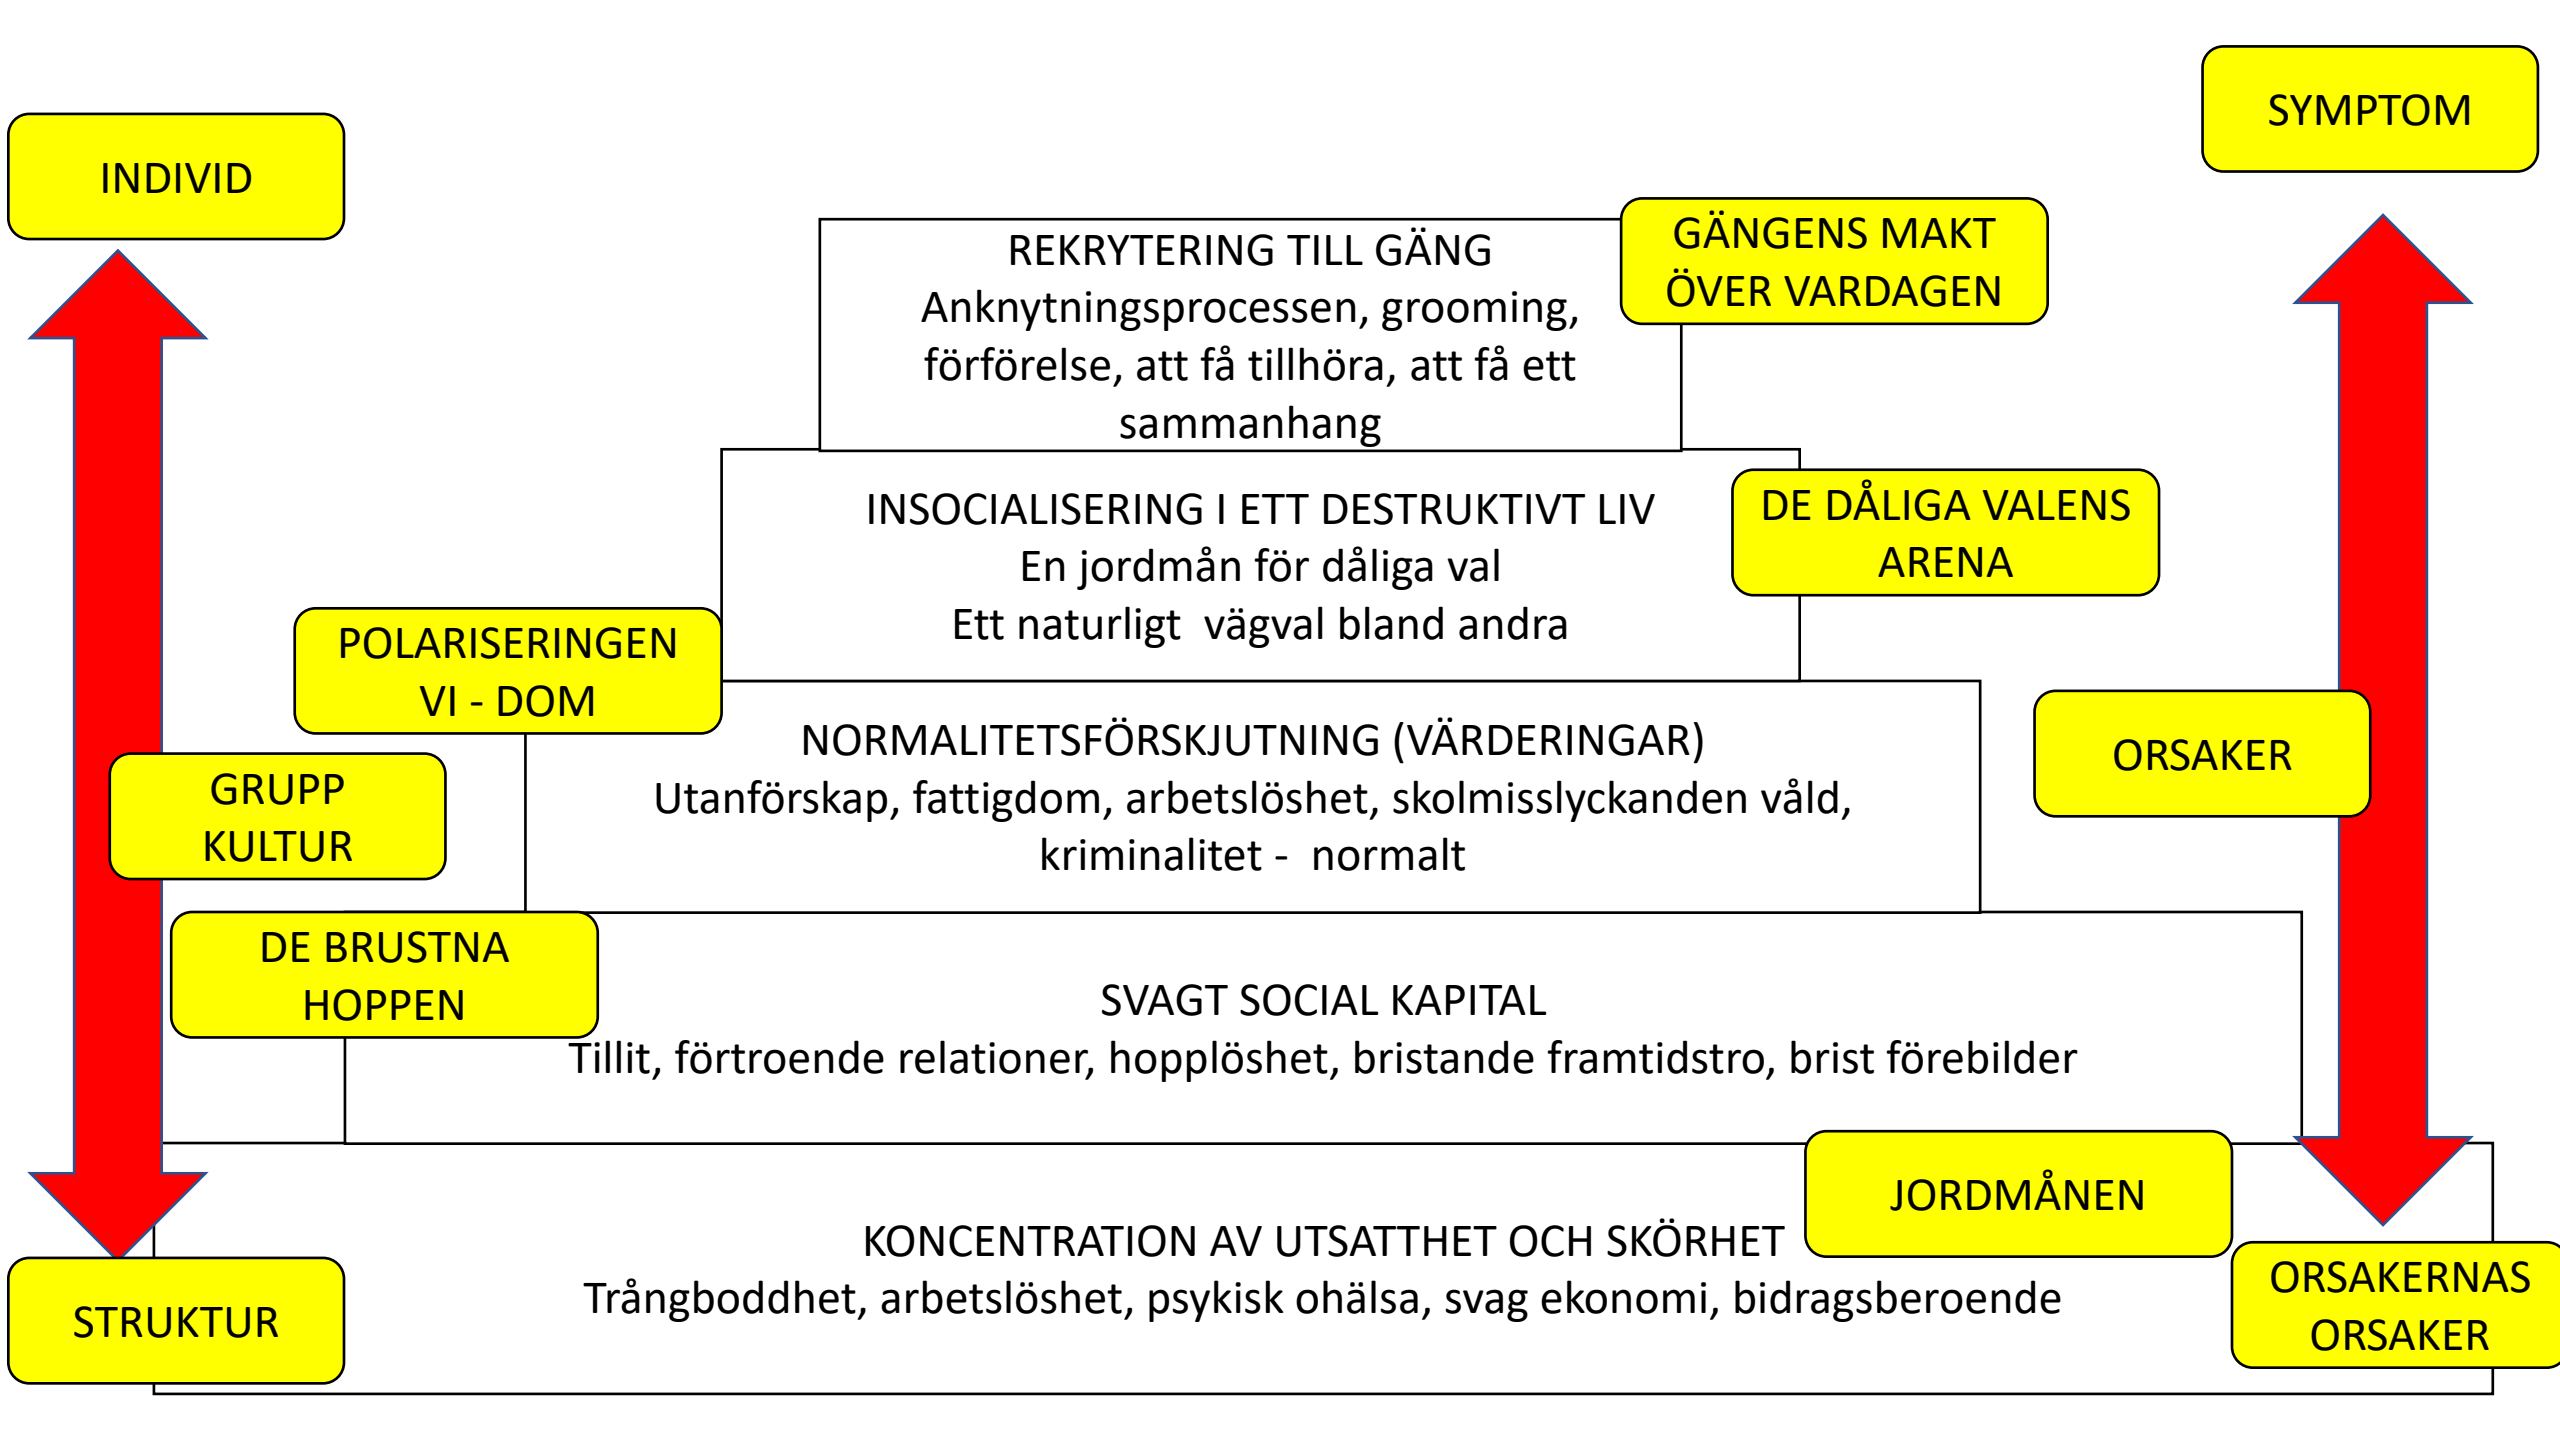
INDIVID

SYMPTOM

REKRYTERING TILL GÄNG
Anknytningsprocessen, grooming, förförelse, att få tillhöra, att få ett sammanhang

GÄNGENS MAKT ÖVER VARDAGEN

INSOCIALISERING I ETT DESTRUKTIVT LIV
En jordmån för dåliga val
Ett naturligt vägval bland andra

DE DÅLIGA VALENS ARENA

POLARISERINGEN
VI - DOM

NORMALITETSFÖRSKJUTNING (VÄRDERINGAR)
Utanförskap, fattigdom, arbetslöshet, skolmisslyckanden våld, kriminalitet - normalt

ORSAKER

GRUPP
KULTUR

DE BRUSTNA HOPPEN

SVAGT SOCIAL KAPITAL
Tillit, förtroende relationer, hopplöshet, bristande framtidstro, brist förebilder

JORDMÅNEN

KONCENTRATION AV UTSATTHET OCH SKÖRHET
Trångboddhet, arbetslöshet, psykisk ohälsa, svag ekonomi, bidragsberoende

STRUKTUR

ORSAKERNAS ORSAKER